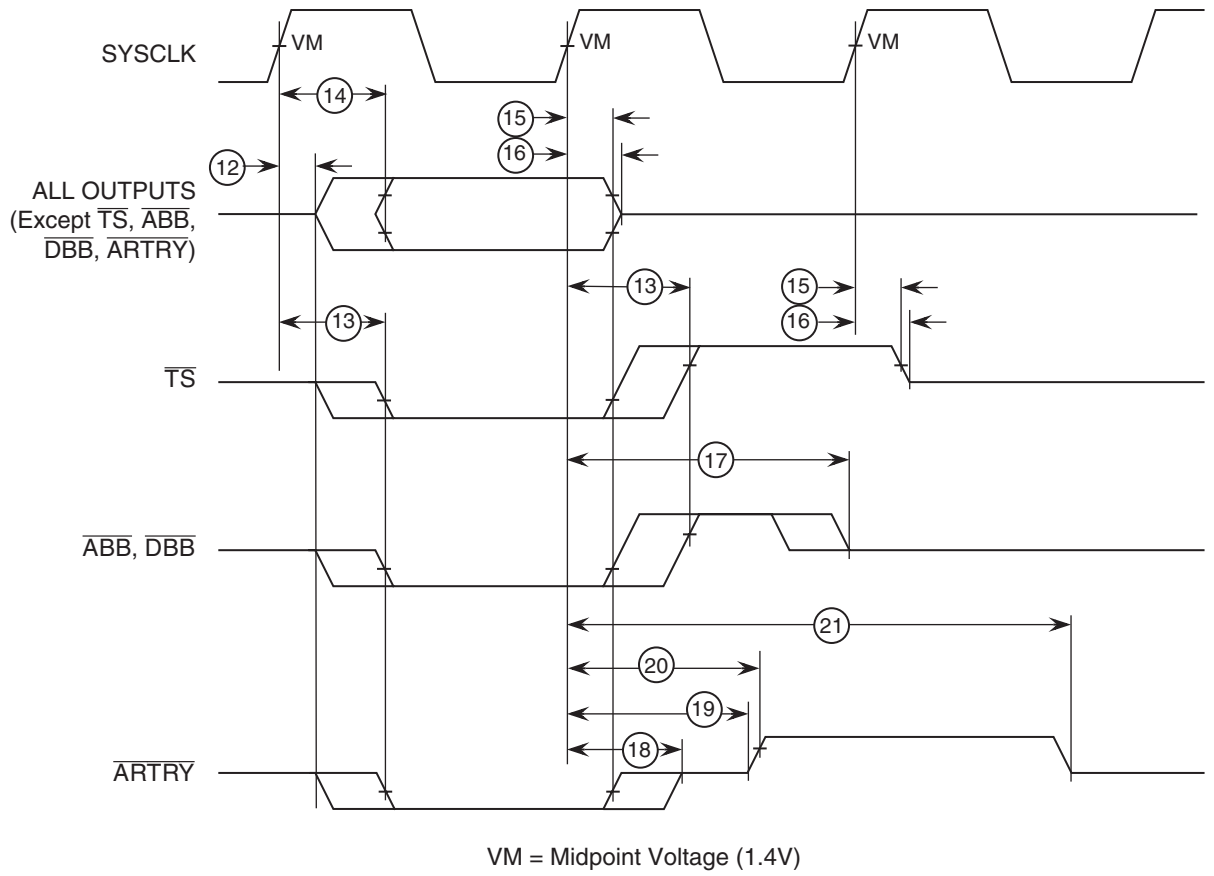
SYSCLK

VM

VM

VM

14

15

16

12

ALL OUTPUTS (Except $\overline{TS}$, $\overline{ABB}$, $\overline{DBB}$, $\overline{ARTRY}$)

13

15

16

13

$\overline{TS}$

17

$\overline{ABB}$, $\overline{DBB}$

21

20

19

18

$\overline{ARTRY}$

VM = Midpoint Voltage (1.4V)